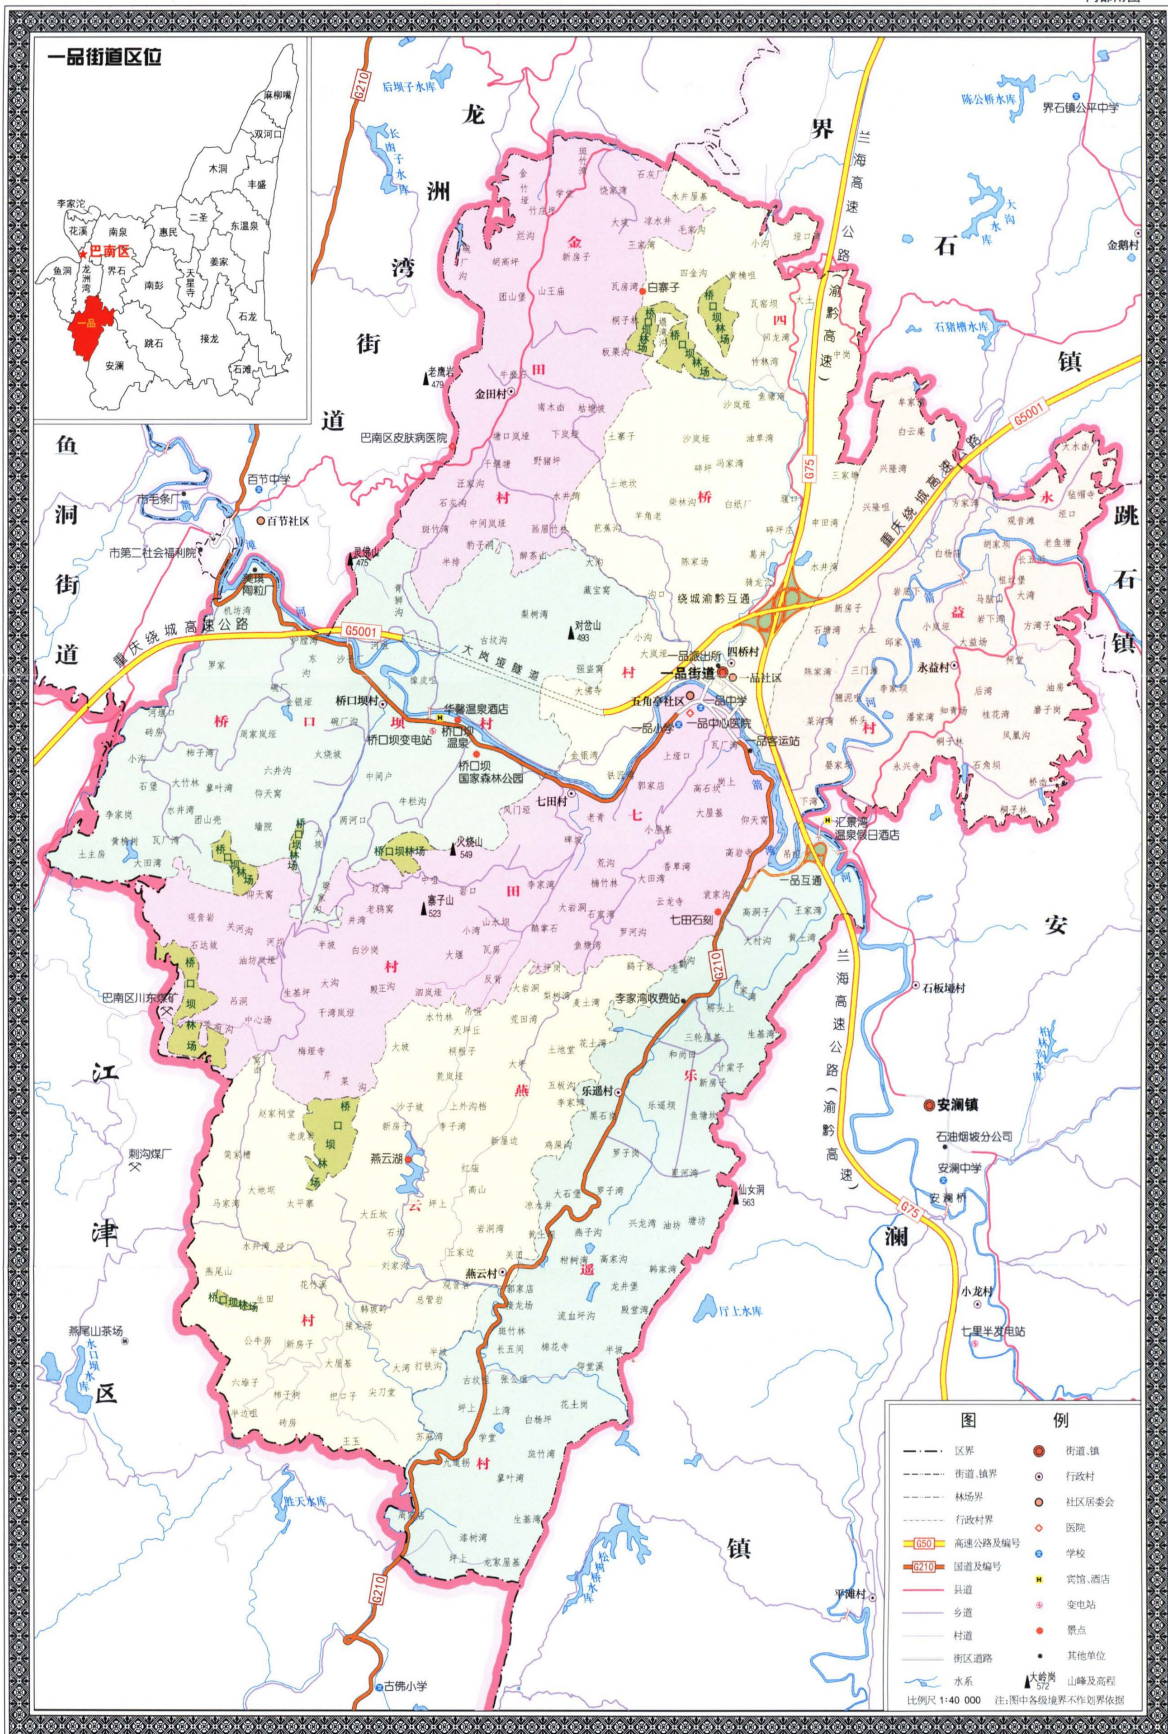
一品街道区位

麻柳嘴
双河口
木洞
丰盛
李家沱
花溪
南泉
二圣
东温泉
巴南区
惠民
鱼洞
龙洲湾
界石
天星寺
姜家
南彭
一品
石龙
跳石
接龙
安澜
石滩

G210
后垭子水库
长田子水库
龙
洲
湾
街
道
界
兰海高速公路
陈公桥水库
界石镇公平中学
石
镇
金鹅村
石猪槽水库
G5001
渝黔高速
G75
金村
田村
金田村
老鹰岩 479
巴南区皮肤病医院
白寨子
桥口坝林场
四村
桥
村
七村
田村
鱼
洞
街
道
百节中学
市毛纺厂
百节社区
市第二社会福利院
重庆绕城高速公路
美琪陶瓷厂
灵堡山 475
对台山 493
大岗堰隧道
绕城渝黔互通
一品派出所
一品街道
四桥村
一品社区
五角亭社区
一品中学
一品小学
一品中心医院
一品客运站
华馨温泉酒店
桥口坝村
桥口坝变电站
桥口坝温泉
桥口坝国家森林公园
七田村
桥口坝村
桥口坝林场
火烧山 549
寨子山 523
七田石刻
永益村
永益村
重庆绕城高速公路
跳
石
镇
汇景湾温泉假日酒店
一品互通
安
石板场村
巴南区川东煤矿
李家湾收费站
乐遥村
燕云湖
燕云村
燕云村
乐遥村
仙女洞 563
安澜镇
石油烟坡分公司
安澜中学
安澜桥
澜
小龙村
七里半发电站
江
津
区
剌沟煤厂
燕尾山茶场
水口坝水库
桥口坝林场
胜天水库
镇
古佛小学
平滩村
G210

图例
区界
街道、镇界
林场界
行政村界
G50 高速公路及编号
G210 国道及编号
县道
乡道
村道
街区道路
水系
街道、镇
行政村
社区居委会
医院
学校
宾馆、酒店
变电站
景点
其他单位
大岭岗 572 山峰及高程
比例尺 1:40 000 注：图中各级境界不作划界依据